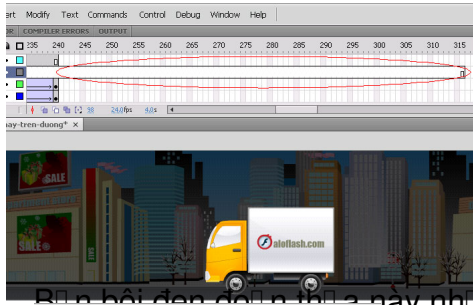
ert Modify Text Commands Control Debug Window Help

COMPILER ERRORS OUTPUT

235 240 245 250 255 260 265 270 275 280 285 290 295 300 305 310 315

38 24,0fps 4,0s

ay-tren-duong*

SALE

SALE

aloflash.com

B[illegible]n bôi đen đo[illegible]n t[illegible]a này nh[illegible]